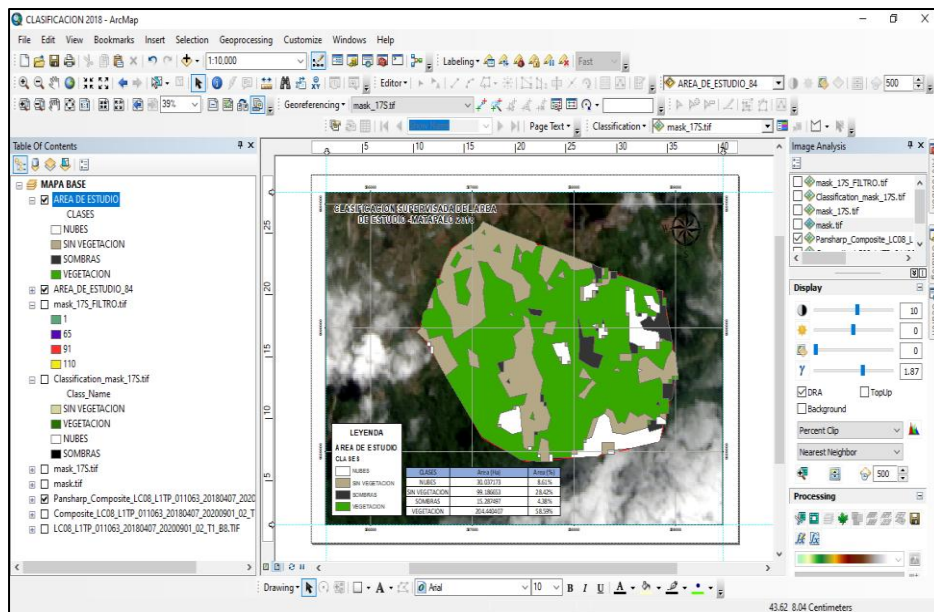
CLASIFICACION 2018 - ArcMap

File Edit View Bookmarks Insert Selection Geoprocessing Customize Windows Help

1:10,000

Labeling

Fast

Editor

AREA_DE_ESTUDIO_84

500

39%

Georeferencing

mask_17S.tif

Page Text

Classification

mask_17S.tif

Table Of Contents

MAPA BASE
AREA DE ESTUDIO
CLASES
NUBES
SIN VEGETACION
SOMBRAS
VEGETACION
AREA_DE_ESTUDIO_84
mask_17S_FILTRO.tif
1
65
91
110
Classification_mask_17S.tif
Class_Name
SIN VEGETACION
VEGETACION
NUBES
SOMBRAS
mask_17S.tif
mask.tif
Pansharp_Composite_LC08_L1TP_011063_20180407_2020
Composite_LC08_L1TP_011063_20180407_20200901_02_T
LC08_L1TP_011063_20180407_20200901_02_T1_B8.TIF

5 10 15 20 25 30 35 40

25
20
15
10
5

CLASIFICACION SUPERVISADA DEL AREA DE ESTUDIO -MATAPALO 2018

LEYENDA
AREA DE ESTUDIO
CLASES
NUBES
SIN VEGETACION
SOMBRAS
VEGETACION

| CLASES | Area (Ha) | Area (%) |
|---|---|---|
| NUBES | 30.037170 | 8.61% |
| SIN VEGETACION | 99.186603 | 28.42% |
| SOMBRAS | 15.287497 | 4.38% |
| VEGETACION | 204.440437 | 58.58% |

Image Analysis

mask_17S_FILTRO.tif
Classification_mask_17S.tif
mask_17S.tif
mask.tif
Pansharp_Composite_LC08_L

Display
10
0
0
1.87
DRA
TopUp
Background
Percent Clip
Nearest Neighbor
500

Processing

10

Drawing
Arial
10
B I U A

43.62 8.04 Centimeters